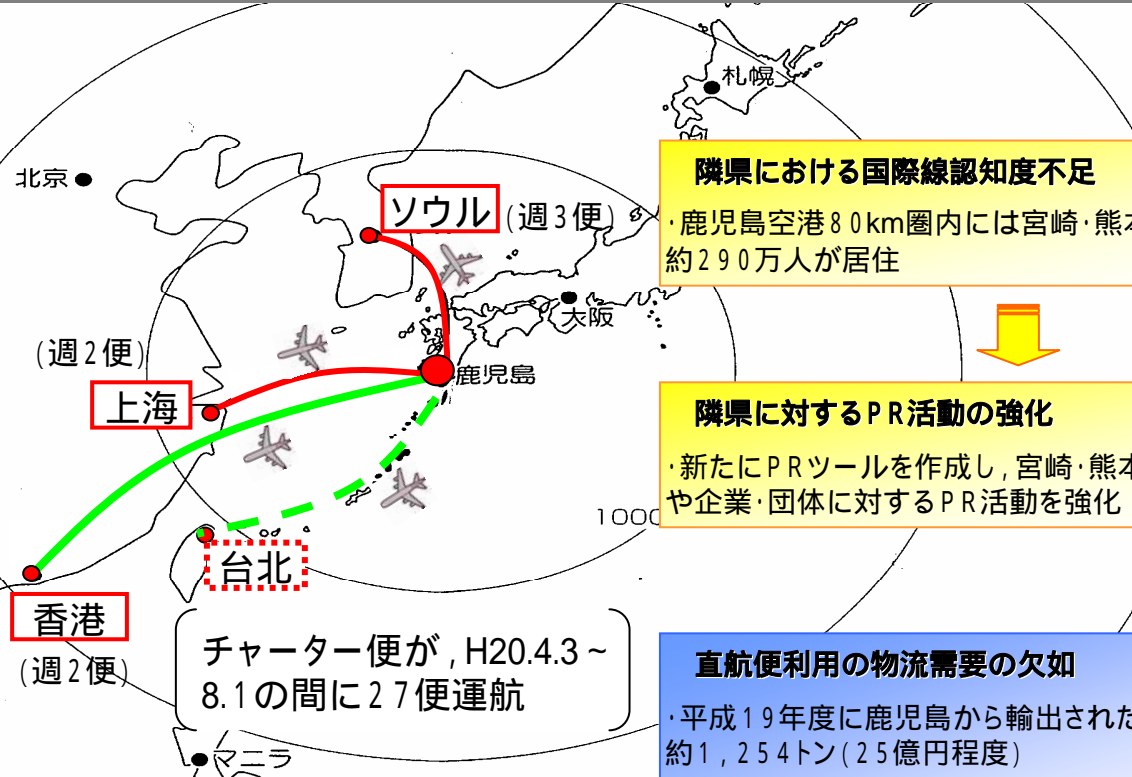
札幌

北京

ソウル (週3便)

大阪

(週2便)

上海

鹿児島

1000

台北

香港

(週2便)

チャーター便が, H20.4.3 ~ 8.1の間に27便運航

マニラ

隣県における国際線認知度不足

·鹿児島空港80km圏内には宮崎·熊本 約290万人が居住

隣県に対するPR活動の強化

·新たにPRツールを作成し, 宮崎·熊本 や企業·団体に対するPR活動を強化

直航便利用の物流需要の欠如

·平成19年度に鹿児島から輸出された 約1,254トン(25億円程度)